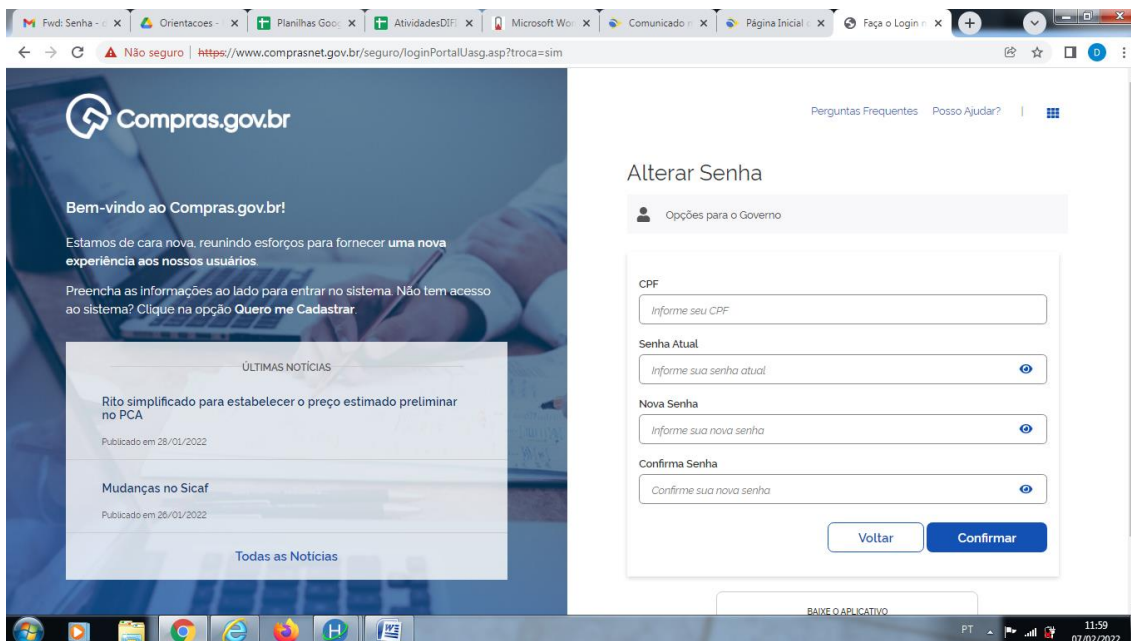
Fwd: Senha - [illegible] × | Orientacoes - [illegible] × | Planilhas Goo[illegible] × | AtividadesDIF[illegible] × | Microsoft Wo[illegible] × | Comunicado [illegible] × | Página Inicial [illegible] × | Faça o Login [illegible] ×

Não seguro | https://www.comprasnet.gov.br/seguro/loginPortalUasg.asp?troca=sim

Compras.gov.br

Perguntas Frequentes Posso Ajudar?

Bem-vindo ao Compras.gov.br!

Estamos de cara nova, reunindo esforços para fornecer uma nova experiência aos nossos usuários.

Preencha as informações ao lado para entrar no sistema. Não tem acesso ao sistema? Clique na opção Quero me Cadastrar.

ÚLTIMAS NOTÍCIAS

Rito simplificado para estabelecer o preço estimado preliminar no PCA

Publicado em 28/01/2022

Mudanças no Sicaf

Publicado em 26/01/2022

Todas as Notícias

Alterar Senha

Opções para o Governo

CPF

Informe seu CPF

Senha Atual

Informe sua senha atual

Nova Senha

Informe sua nova senha

Confirma Senha

Confirme sua nova senha

Voltar

Confirmar

BAIXE O APLICATIVO

PT

11:59
07/02/2022